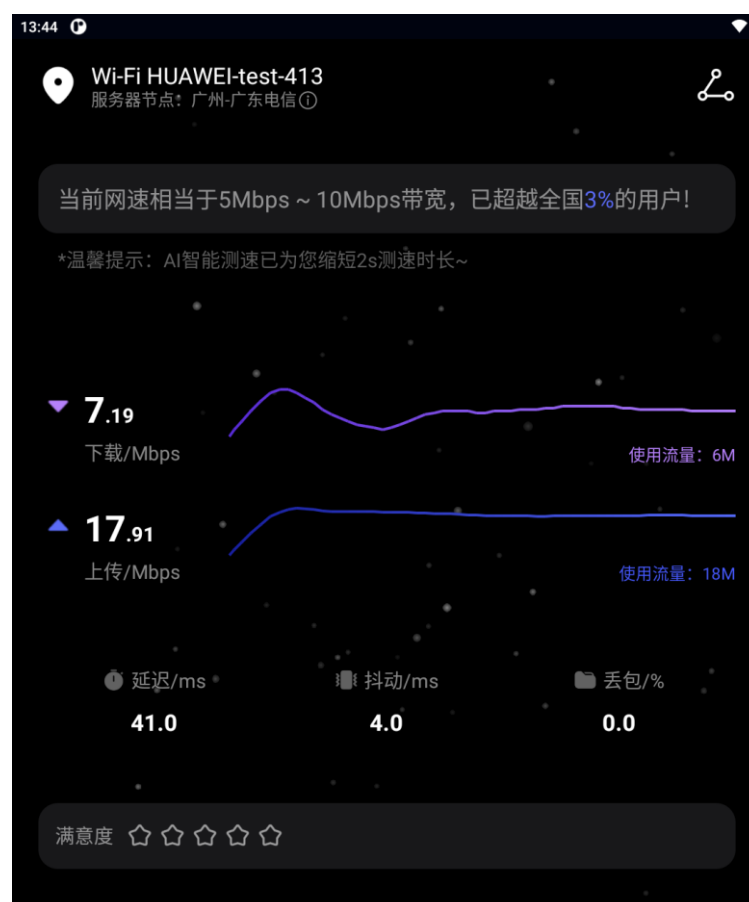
13:44

Wi-Fi HUAWEI-test-413
服务器节点：广州-广东电信

当前网速相当于5Mbps ~ 10Mbps带宽，已超越全国3%的用户！

*温馨提示：AI智能测速已为您缩短2s测速时长~

7.19
下载/Mbps
使用流量：6M

17.91
上传/Mbps
使用流量：18M

延迟/ms
41.0

抖动/ms
4.0

丢包/%
0.0

满意度